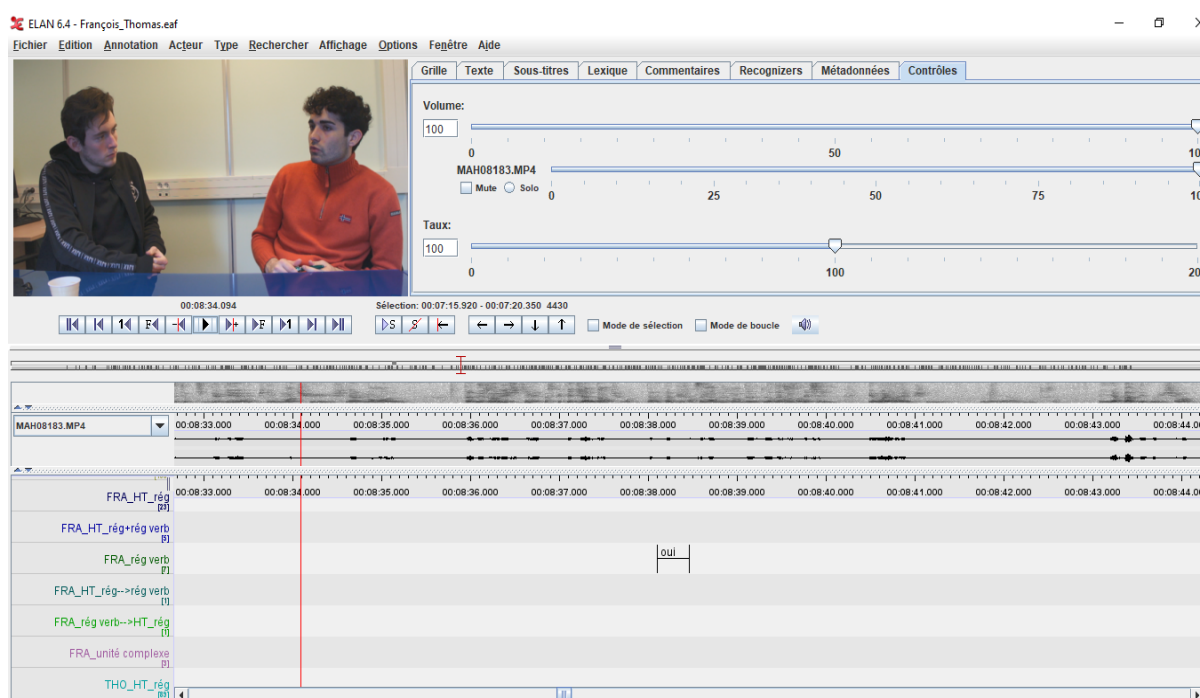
ELAN 6.4 - François_Thomas.eaf

Fichier Edition Annotation Acteur Type Rechercher Affichage Options Fenêtre Aide

Grille | Texte | Sous-titres | Lexique | Commentaires | Recognizers | Métadonnées | Contrôles

Volume:

100

0 50 10

MAH08183.MP4

Mute Solo 0 25 50 75 10

Taux:

100

0 100 20

00:08:34.094

Sélection: 00:07:15.920 - 00:07:20.350 4430

Mode de sélection Mode de boucle

MAH08183.MP4

00:08:33.000 00:08:34.000 00:08:35.000 00:08:36.000 00:08:37.000 00:08:38.000 00:08:39.000 00:08:40.000 00:08:41.000 00:08:42.000 00:08:43.000 00:08:44.00

FRA_HT_rég [23]

00:08:33.000 00:08:34.000 00:08:35.000 00:08:36.000 00:08:37.000 00:08:38.000 00:08:39.000 00:08:40.000 00:08:41.000 00:08:42.000 00:08:43.000 00:08:44.00

FRA_HT_rég+rég verb [5]

FRA_rég verb [7]

oui

FRA_HT_rég-->rég verb [1]

FRA_rég verb-->HT_rég [1]

FRA_unité complexe [3]

THO_HT_rég [60]